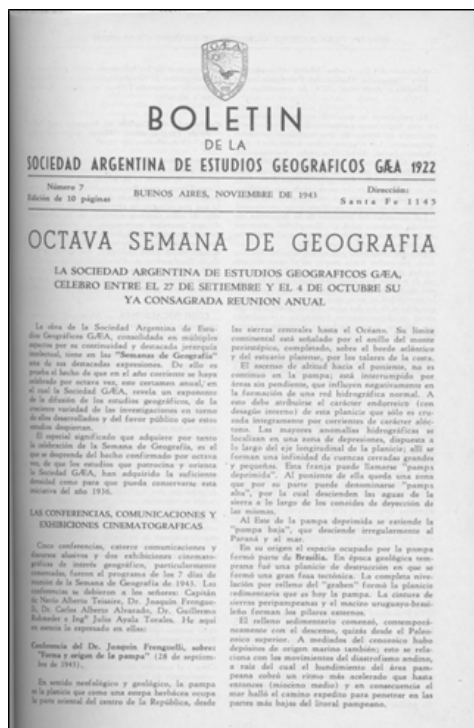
GÆA

BOLETIN
DE LA
SOCIEDAD ARGENTINA DE ESTUDIOS GEOGRAFICOS GÆA 1922

Número 7
Edición de 10 páginas

BUENOS AIRES, NOVIEMBRE DE 1943

Dirección:
Santa Fe 1145

OCTAVA SEMANA DE GEOGRAFIA

LA SOCIEDAD ARGENTINA DE ESTUDIOS GEOGRAFICOS GÆA, CELEBRO ENTRE EL 27 DE SETIEMBRE Y EL 4 DE OCTUBRE SU YA CONSAGRADA REUNION ANUAL

La obra de la Sociedad Argentina de Estudios Geográficos GÆA, consolidada en múltiples aspectos por su continuidad y destacada jerarquía intelectual, tiene en las "Semanas de Geografía" una de sus destacadas expresiones. De ello es prueba el hecho de que en el año corriente se haya celebrado por octava vez, este certamen anual, en el cual la Sociedad GÆA, revela un exponente de la difusión de los estudios geográficos, de la enorme variedad de las investigaciones en torno de ellos desarrollados y del favor público que estos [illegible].

El especial significado que adquiere por tanto la celebración de la Semana de Geografía, es el que se desprende del hecho confirmado por octava vez, de que los estudios que patrocina y orienta la Sociedad GÆA, han adquirido la suficiente densidad como para que pueda conservarse esta iniciativa del año 1936.

LAS CONFERENCIAS, COMUNICACIONES Y EXHIBICIONES CINEMATOGRAFICAS

Cinco conferencias, catorce comunicaciones y diversas alusivas y dos exhibiciones cinematográficas de interés geográfico, particularmente comentadas, fueron el programa de los 7 días de reunión de la Semana de Geografía de 1943. Las conferencias le dictaron a los señores: Capitán de Navío Alberto Teisaire, Dr. Joaquín Frenguelli, Dr. Carlos Alberto Alvarado, Dr. Guillermo Rohmeder e Ing° Julio Ayala Torales. He aquí en síntesis lo expresado en ellas:

Conferencia del Dr. Joaquín Frenguelli, sobre: "Forma y origen de la pampa" (28 de setiembre de 1943).

En sentido morfológico y geológico, la pampa es la planicie que como una estepa herbácea ocupa la parte oriental del centro de la República, desde las sierras centrales hasta el Océano. Su límite continental está señalado por el orillo del monte pampeano, completado, sobre el borde atlántico y del estuario platense, por los talares de la costa.

El ascenso de altitud hacia el poniente, no es continuo en la pampa; está interrumpido por áreas sin pendiente, que influyen negativamente en la formación de una red hidrográfica normal. A esto debe atribuirse el carácter endorreico (con desagüe interno) de esta planicie que sólo es cruzada íntegramente por corrientes de carácter alóctono. Las mayores anomalías hidrográficas se localizan en una zona de depresiones, dispuesta a lo largo del eje longitudinal de la planicie; allí se forman una infinidad de cuencas cerradas grandes y pequeñas. Esta franja puede llamarse "pampa deprimida". Al poniente de ella queda una zona que por su parte puede denominarse "pampa alta", por la cual descienden las aguas de la sierra a lo largo de los conoides de deyección de las mismas.

Al Este de la pampa deprimida se extiende la "pampa baja", que desciende irregularmente al Paraná y al mar.

En su origen el espacio ocupado por la pampa formó parte de Brasilia. En época geológica temprana fué una planicie de destrucción en que se formó una gran fosa tectónica. La completa nivelación por relleno del "graben" formó la planicie sedimentaria que es hoy la pampa. La cintura de sierras peripampeanas y el macizo uruguayo-brasileño forman los pilares externos.

El relleno sedimentario comenzó, contemporáneamente con el descenso, quizás desde el Paleozoico superior. A medida del descenso hubo depósitos de origen marino también; esto se relaciona con los movimientos del diastrofismo andino, a raíz del cual el hundimiento del área pampeana cobró un ritmo más acelerado que hasta entonces (mioceno medio) y en consecuencia el mar halló el camino expedito para penetrar en las partes más bajas del litoral pampeano.